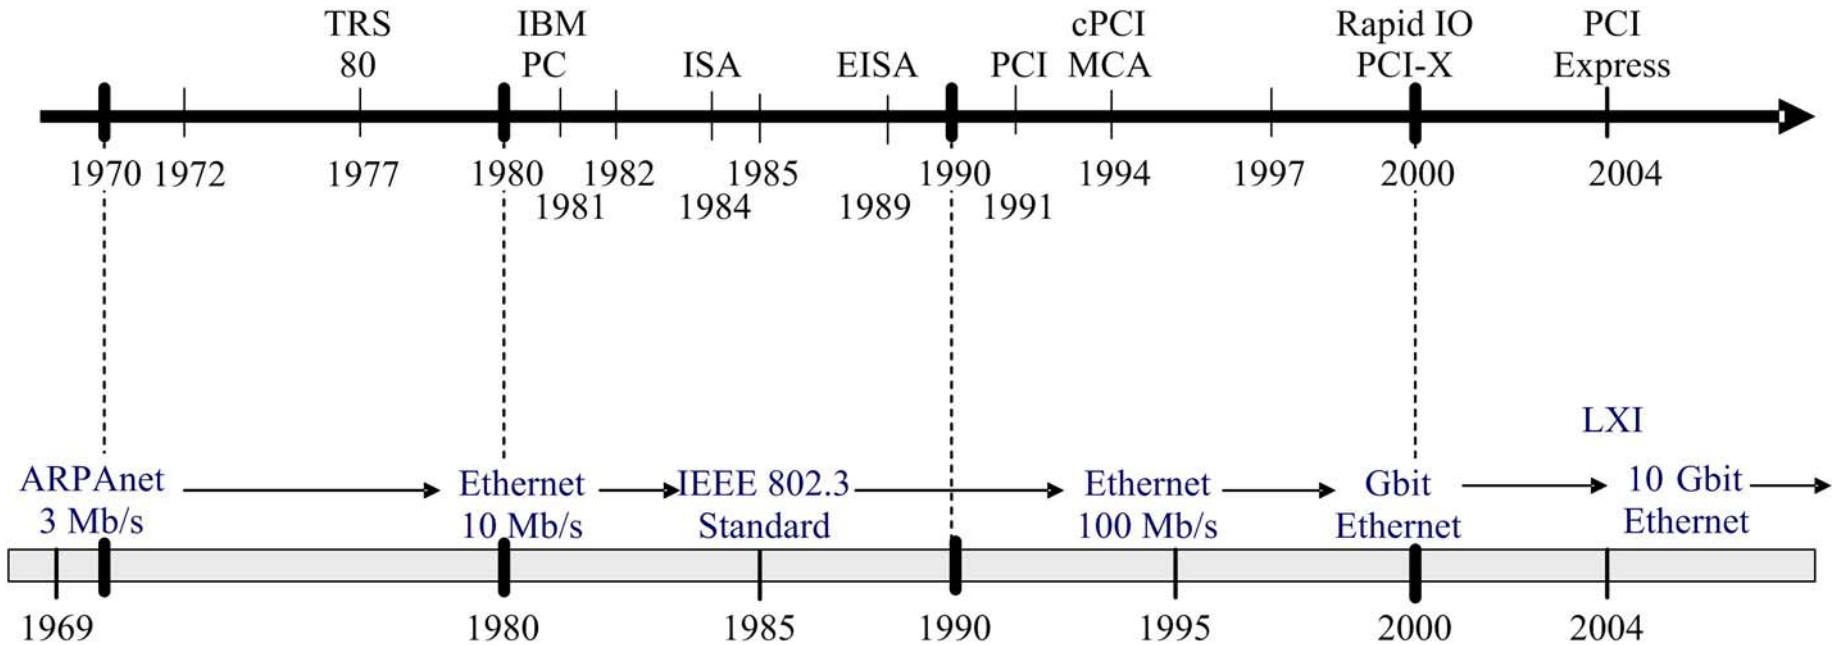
TRS 80
IBM PC
ISA
EISA
PCI
cPCI MCA
Rapid IO PCI-X
PCI Express

1970 1972 1977 1980 1981 1982 1984 1985 1989 1990 1991 1994 1997 2000 2004

LXI

ARPAnet 3 Mb/s
Ethernet 10 Mb/s
IEEE 802.3 Standard
Ethernet 100 Mb/s
Gbit Ethernet
10 Gbit Ethernet

1969 1980 1985 1990 1995 2000 2004